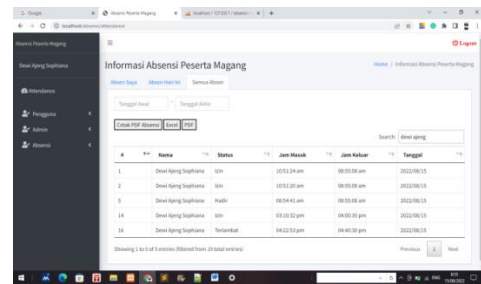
G Google | Absensi Peserta Magang | localhost / 127.0.0.1 / absensi | +

localhost/absensi/attendance

Absensi Peserta Magang

Dewi Ajeng Sophiana

Attendance

Pengguna

Admin

Absensi

Logout

Informasi Absensi Peserta Magang

Home / Informasi Absensi Peserta Magang

Absen Saya | Absen Hari Ini | Semua Absen

Tanggal Awal - Tanggal Akhir

Cetak PDF Absensi | Excel | PDF

Search: dewi ajeng

| # | Nama | Status | Jam Masuk | Jam Keluar | Tanggal |
|---|---|---|---|---|---|
| 1 | Dewi Ajeng Sophiana | Izin | 10:51:24 am | 00:00:00 am | 2022/08/15 |
| 2 | Dewi Ajeng Sophiana | Izin | 10:51:20 am | 00:00:00 am | 2022/08/15 |
| 5 | Dewi Ajeng Sophiana | Hadir | 06:54:41 am | 00:00:00 am | 2022/08/15 |
| 14 | Dewi Ajeng Sophiana | Izin | 03:10:32 pm | 04:00:35 pm | 2022/08/15 |
| 16 | Dewi Ajeng Sophiana | Terlambat | 04:22:53 pm | 04:40:30 pm | 2022/08/15 |

Showing 1 to 5 of 5 entries (filtered from 19 total entries)

Previous 1 Next